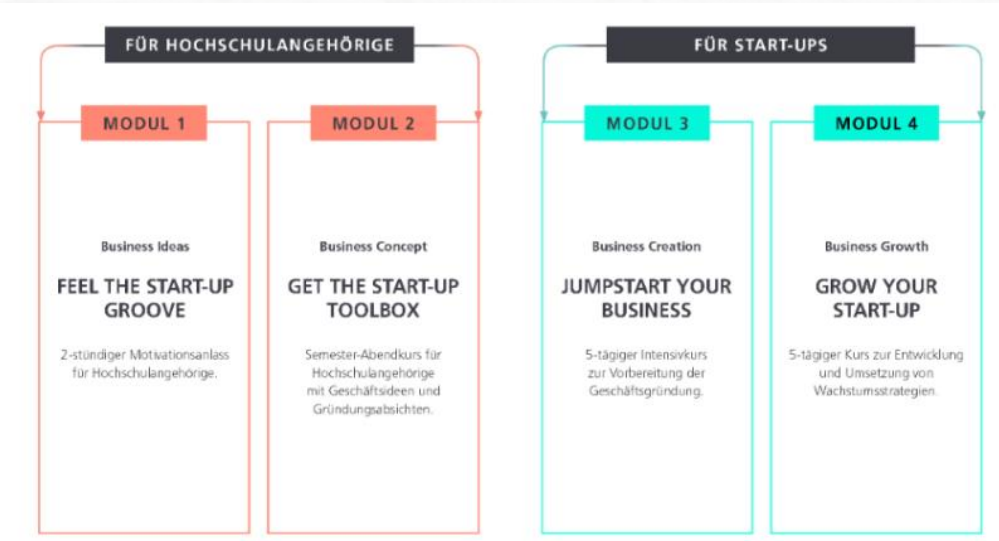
FÜR HOCHSCHULANGEHÖRIGE

MODUL 1

Business Ideas

FEEL THE START-UP GROOVE

2-stündiger Motivationsanlass für Hochschulangehörige.

MODUL 2

Business Concept

GET THE START-UP TOOLBOX

Semester-Abendkurs für Hochschulangehörige mit Geschäftsideen und Gründungsabsichten.

FÜR START-UPS

MODUL 3

Business Creation

JUMPSTART YOUR BUSINESS

5-tägiger Intensivkurs zur Vorbereitung der Geschäftsgründung.

MODUL 4

Business Growth

GROW YOUR START-UP

5-tägiger Kurs zur Entwicklung und Umsetzung von Wachstumsstrategien.